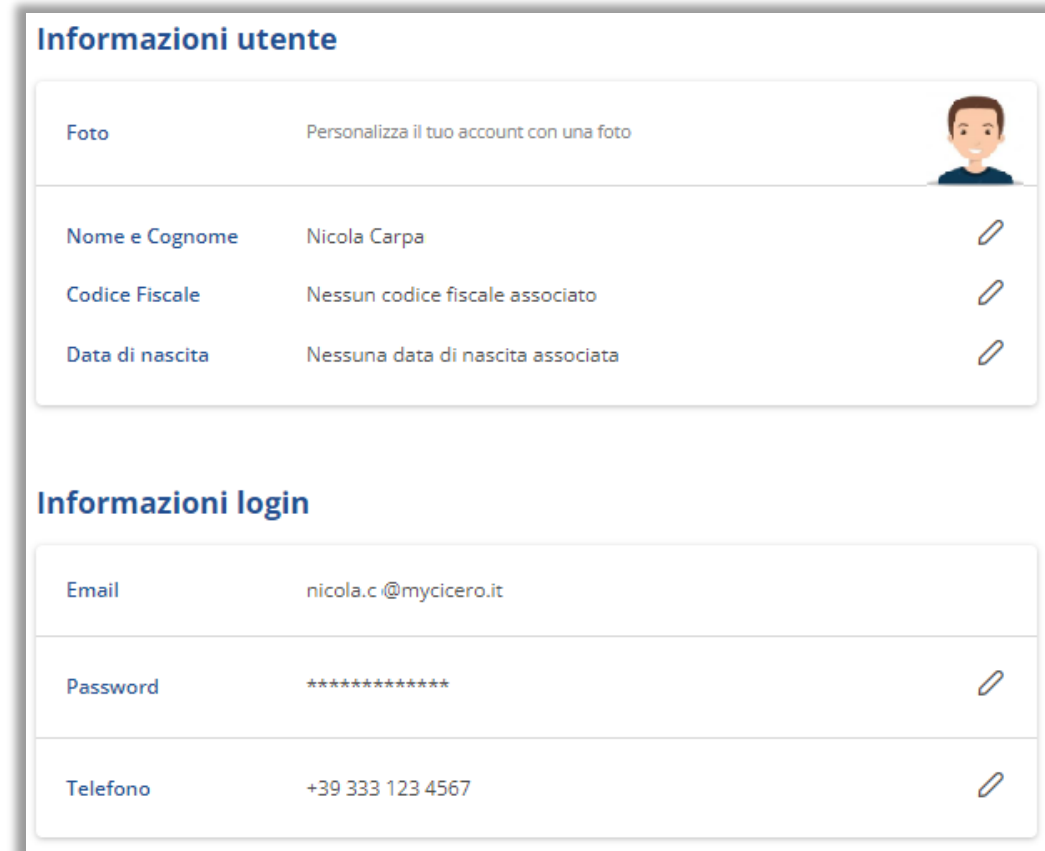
Informazioni utente

Foto
Personalizza il tuo account con una foto

Nome e Cognome
Nicola Carpa

Codice Fiscale
Nessun codice fiscale associato

Data di nascita
Nessuna data di nascita associata

Informazioni login

Email
nicola.c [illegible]@mycicero.it

Password
*************

Telefono
+39 333 123 4567